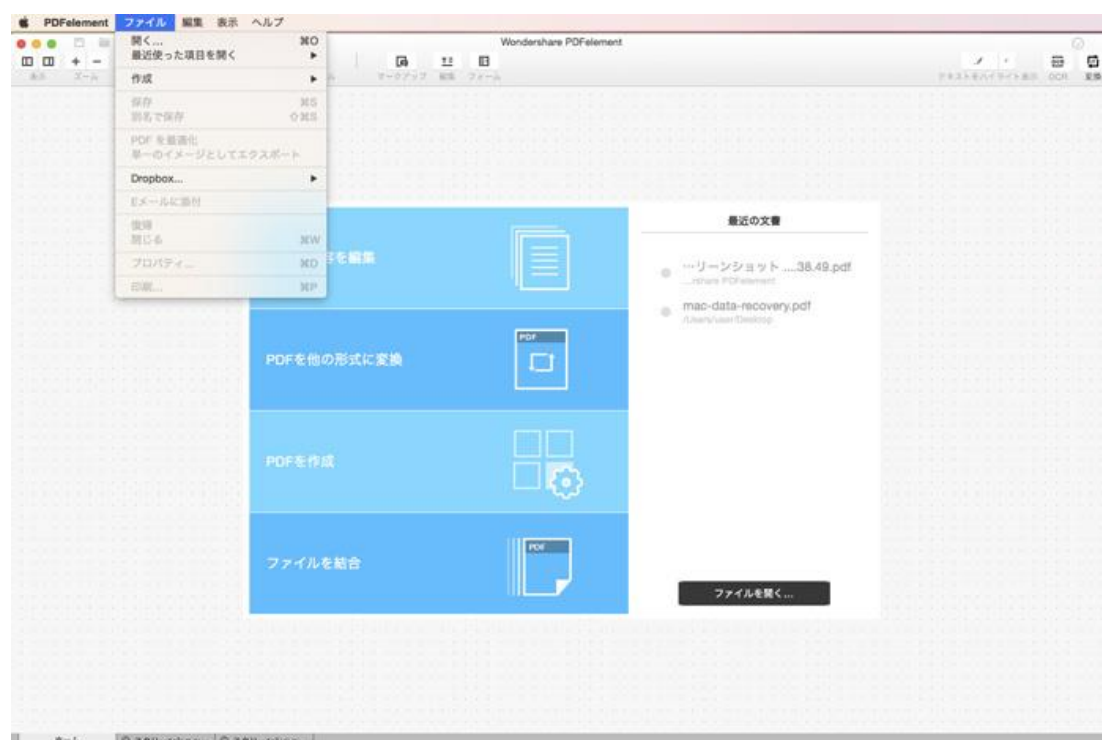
PDFelement ファイル 編集 表示 ヘルプ

開く... ⌘O
最近使った項目を開く
作成
保存 ⌘S
別名で保存 ⇧⌘S
PDF を最適化
単一のイメージとしてエクスポート
Dropbox...
Eメールに添付
復帰
閉じる ⌘W
プロパティ... ⌘D
印刷... ⌘P

表示 ズーム

Wondershare PDFelement

マークアップ 編集 フォーム

テキストをハイライト表示 OCR 変換

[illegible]を編集

PDFを他の形式に変換

PDFを作成

ファイルを結合

最近の文書

…リーンショット ....38.49.pdf
...rshare PDFelement

mac-data-recovery.pdf
/Users/user/Desktop

ファイルを開く...